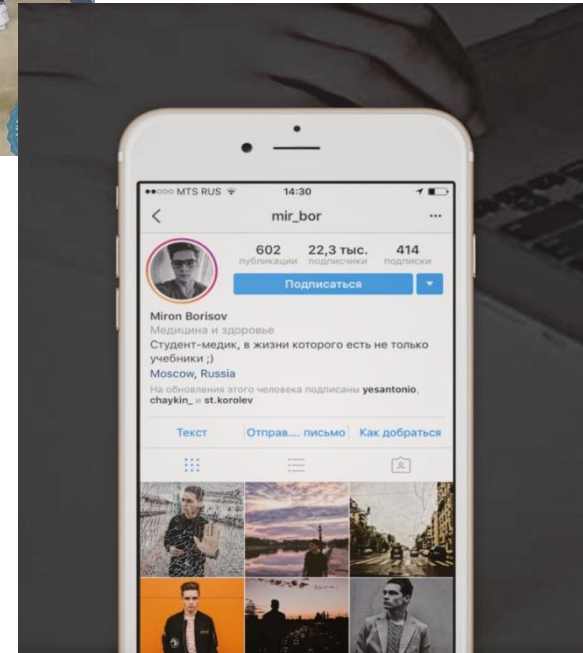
●●○○○ MTS RUS 14:30

mir_bor

602 публикации
22,3 тыс. подписчики
414 подписки

Подписаться

Miron Borisov
Медицина и здоровье
Студент-медик, в жизни которого есть не только учебники ;)
Moscow, Russia
На обновления этого человека подписаны yesantonio, chaykin_ и st.korolev

Текст
Отправ.... письмо
Как добраться